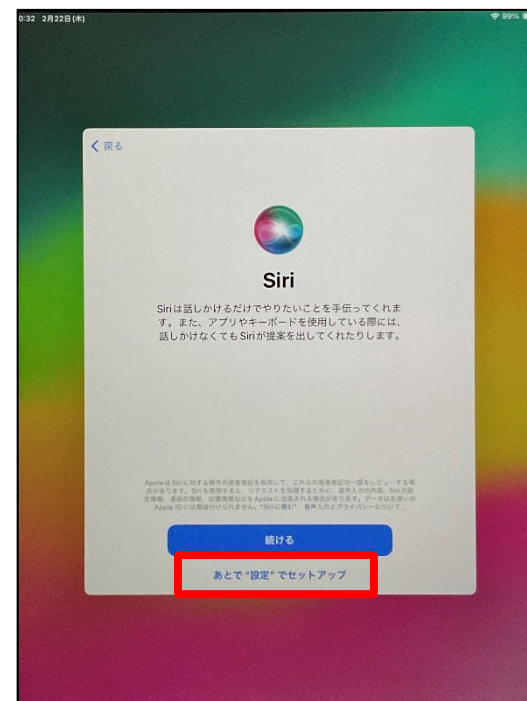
0:32 2月22日(木)

99%

戻る

Siri

Siriは話しかけるだけでやりたいことを手伝ってくれます。また、アプリやキーボードを使用している際には、話しかけなくてもSiriが提案を出してくれたりします。

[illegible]

続ける

あとで"設定"でセットアップ